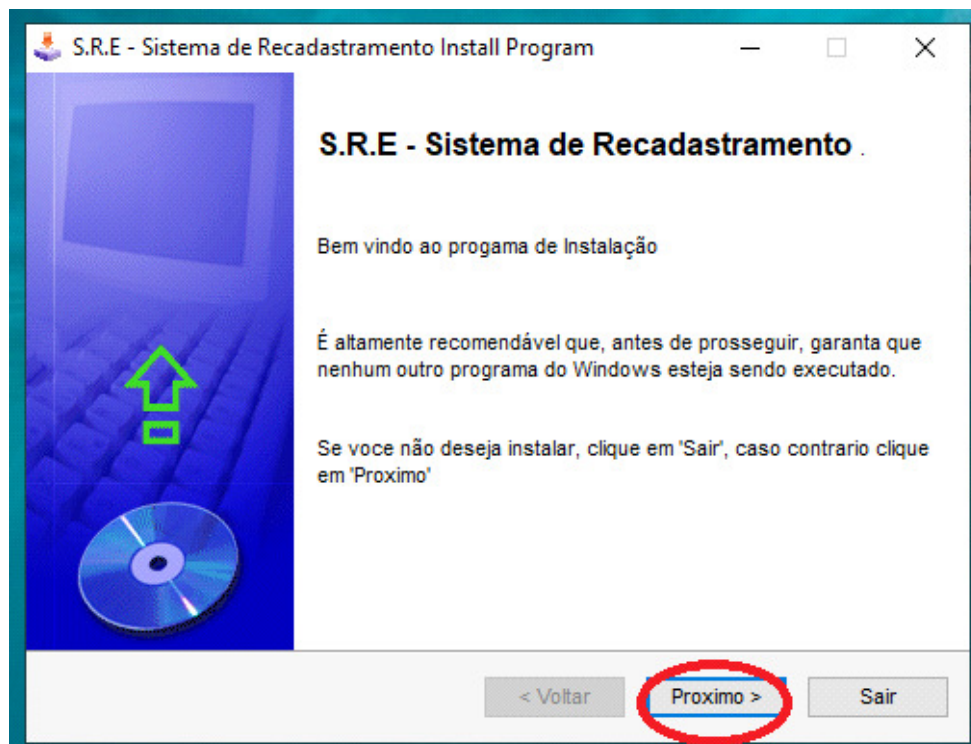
S.R.E - Sistema de Recadastramento Install Program

S.R.E - Sistema de Recadastramento .

Bem vindo ao progama de Instalação

É altamente recomendável que, antes de prosseguir, garanta que nenhum outro programa do Windows esteja sendo executado.

Se voce não deseja instalar, clique em 'Sair', caso contrario clique em 'Proximo'

< Voltar

Proximo >

Sair